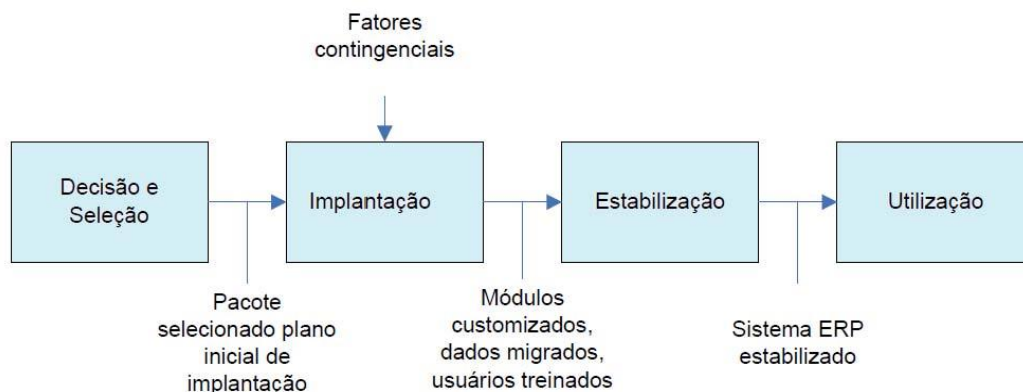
Fatores contingenciais

Decisão e Seleção

Implantação

Estabilização

Utilização

Pacote selecionado plano inicial de implantação

Módulos customizados, dados migrados, usuários treinados

Sistema ERP estabilizado